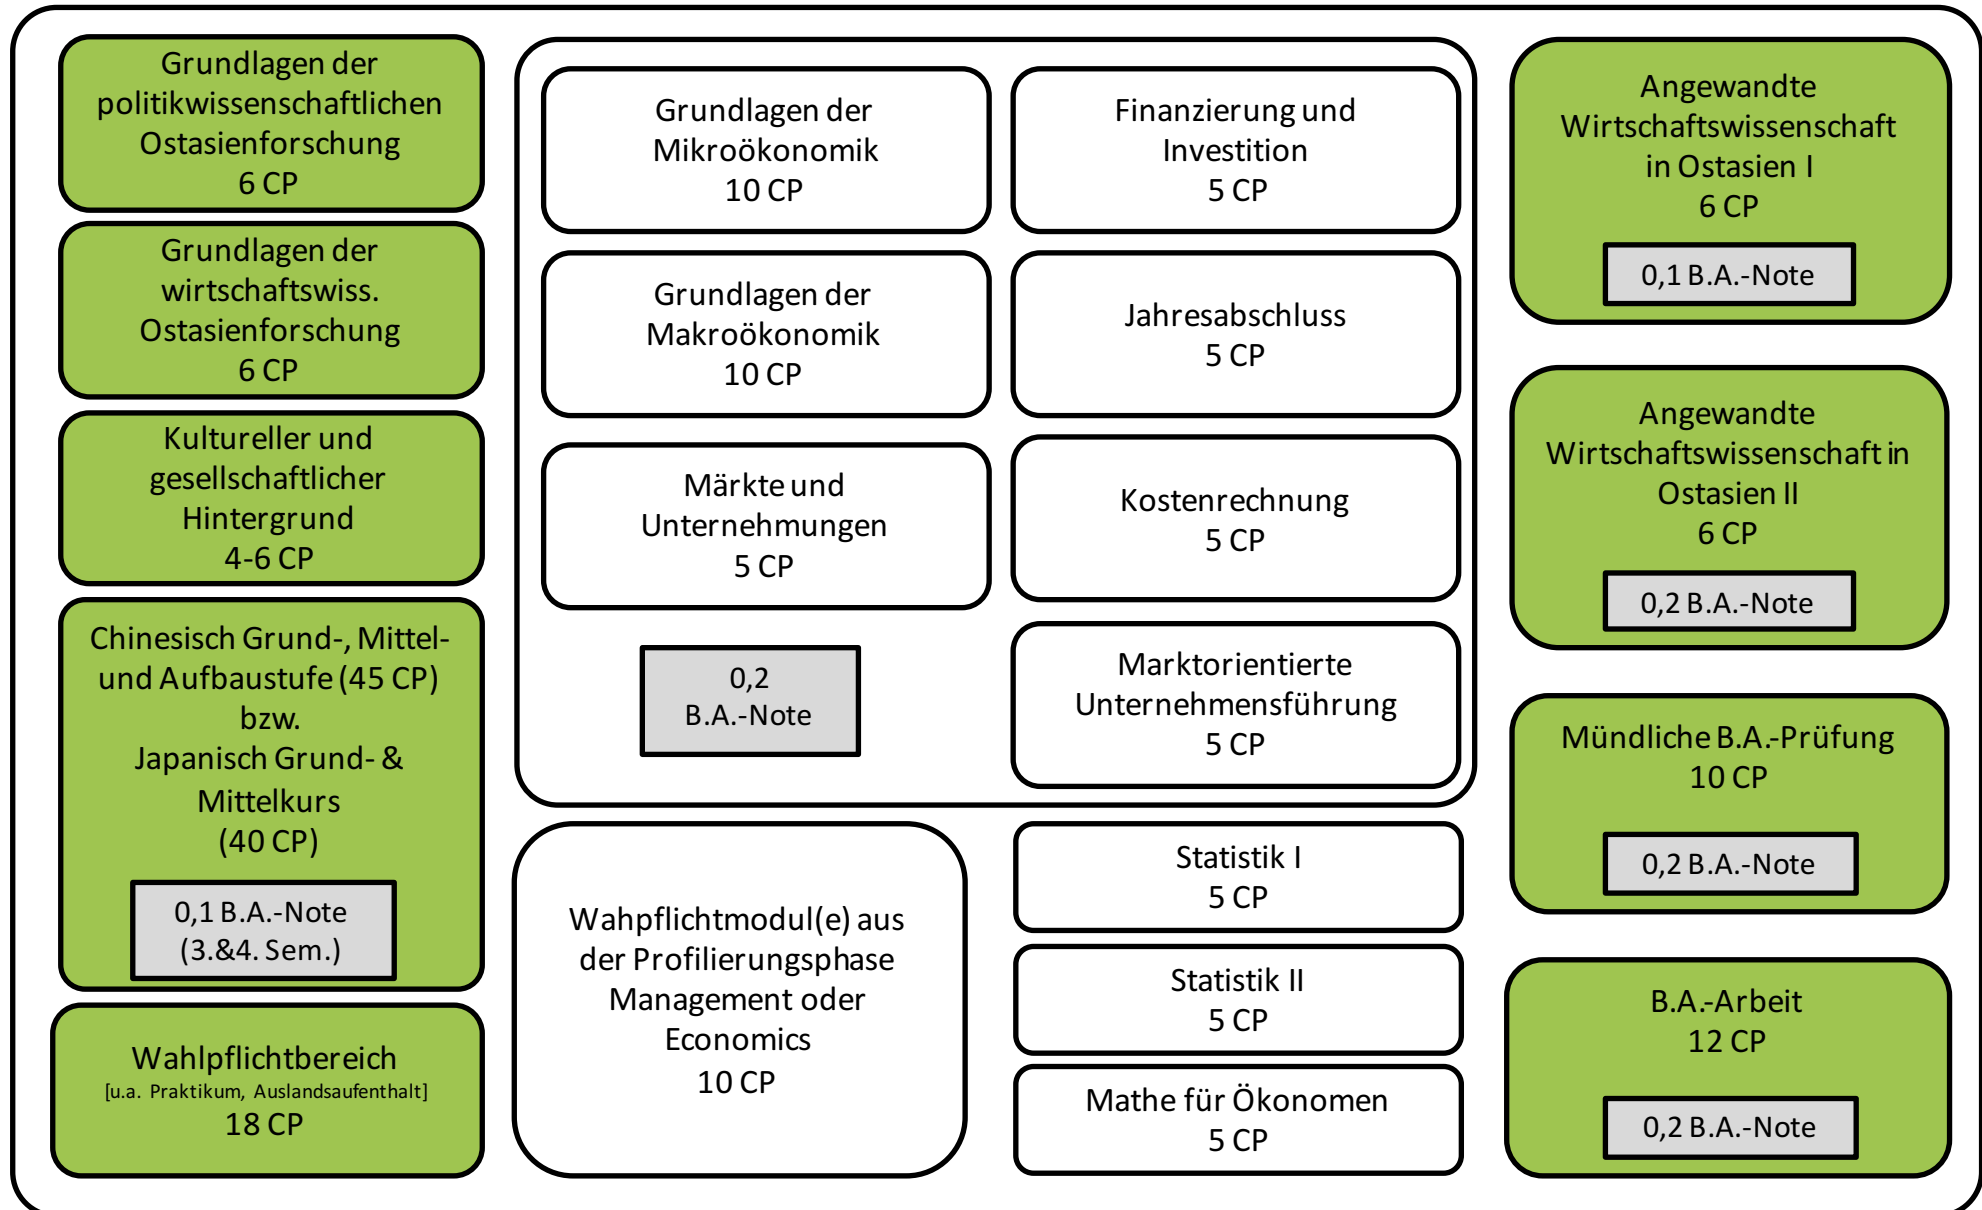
Grundlagen der politikwissenschaftlichen Ostasienforschung
6 CP

Grundlagen der wirtschaftswiss. Ostasienforschung
6 CP

Kultureller und gesellschaftlicher Hintergrund
4-6 CP

Chinesisch Grund-, Mittel- und Aufbaustufe (45 CP)
bzw.
Japanisch Grund- & Mittelkurs
(40 CP)

0,1 B.A.-Note
(3.&4. Sem.)

Wahlpflichtbereich
[u.a. Praktikum, Auslandsaufenthalt]
18 CP

Grundlagen der Mikroökonomik
10 CP

Finanzierung und Investition
5 CP

Grundlagen der Makroökonomik
10 CP

Jahresabschluss
5 CP

Märkte und Unternehmungen
5 CP

Kostenrechnung
5 CP

0,2
B.A.-Note

Marktorientierte Unternehmensführung
5 CP

Wahpflichtmodul(e) aus der Profilierungsphase Management oder Economics
10 CP

Statistik I
5 CP

Statistik II
5 CP

Mathe für Ökonomen
5 CP

Angewandte Wirtschaftswissenschaft in Ostasien I
6 CP

0,1 B.A.-Note

Angewandte Wirtschaftswissenschaft in Ostasien II
6 CP

0,2 B.A.-Note

Mündliche B.A.-Prüfung
10 CP

0,2 B.A.-Note

B.A.-Arbeit
12 CP

0,2 B.A.-Note